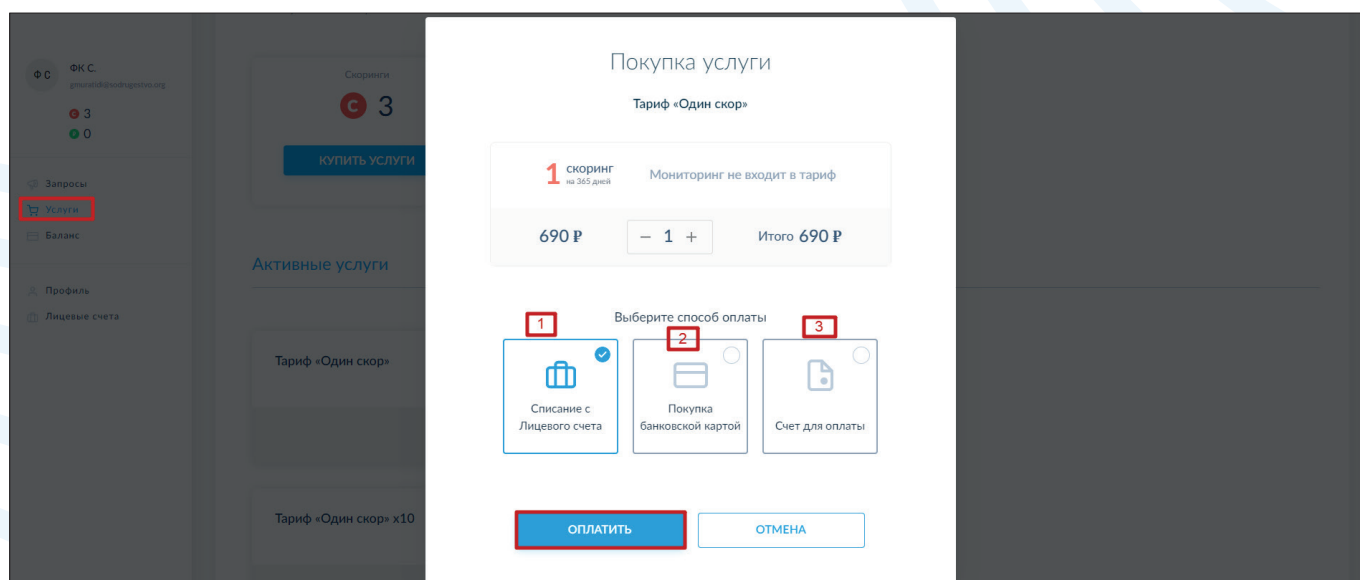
ФС ФК С.
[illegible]

3
0

Запросы
Услуги
Баланс

Профиль
Лицевые счета

Скоринги
С 3

КУПИТЬ УСЛУГИ

Активные услуги

Тариф «Один скор»

Тариф «Один скор» х10

Покупка услуги

Тариф «Один скор»

1 скоринг на 365 дней

Мониторинг не входит в тариф

690 ₽

− 1 +

Итого 690 ₽

Выберите способ оплаты

1

2

3

Списание с Лицевого счета

Покупка банковской картой

Счет для оплаты

ОПЛАТИТЬ

ОТМЕНА